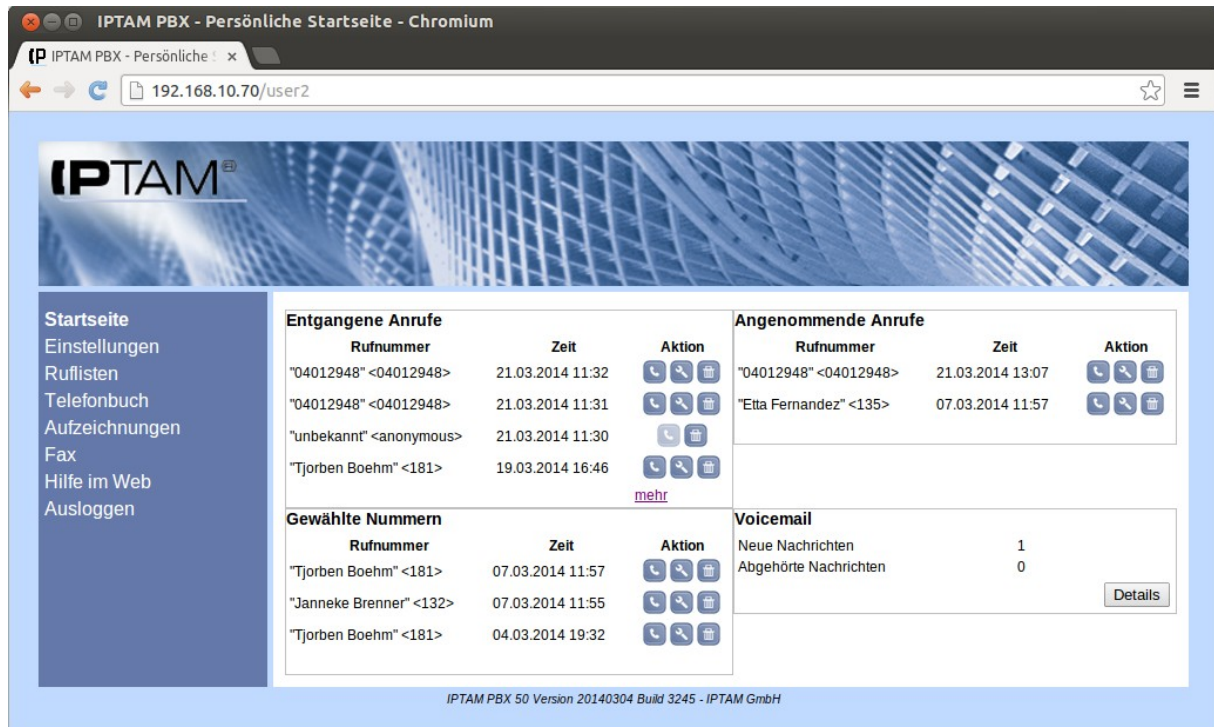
IPTAM PBX - Persönliche Startseite - Chromium

IPTAM PBX - Persönliche S ×

192.168.10.70/user2

IPTAM

Startseite
Einstellungen
Ruflisten
Telefonbuch
Aufzeichnungen
Fax
Hilfe im Web
Ausloggen

Entgangene Anrufe

| Rufnummer | Zeit | Aktion |
|---|---|---|
| "04012948" <04012948> | 21.03.2014 11:32 | |
| "04012948" <04012948> | 21.03.2014 11:31 | |
| "unbekannt" <anonymous> | 21.03.2014 11:30 | |
| "Tjorben Boehm" <181> | 19.03.2014 16:46 | |

mehr

Angenommende Anrufe

| Rufnummer | Zeit | Aktion |
|---|---|---|
| "04012948" <04012948> | 21.03.2014 13:07 | |
| "Etta Fernandez" <135> | 07.03.2014 11:57 | |

Gewählte Nummern

| Rufnummer | Zeit | Aktion |
|---|---|---|
| "Tjorben Boehm" <181> | 07.03.2014 11:57 | |
| "Janneke Brenner" <132> | 07.03.2014 11:55 | |
| "Tjorben Boehm" <181> | 04.03.2014 19:32 | |

Voicemail

| | |
|---|---|
| Neue Nachrichten | 1 |
| Abgehörte Nachrichten | 0 |

Details

IPTAM PBX 50 Version 20140304 Build 3245 - IPTAM GmbH